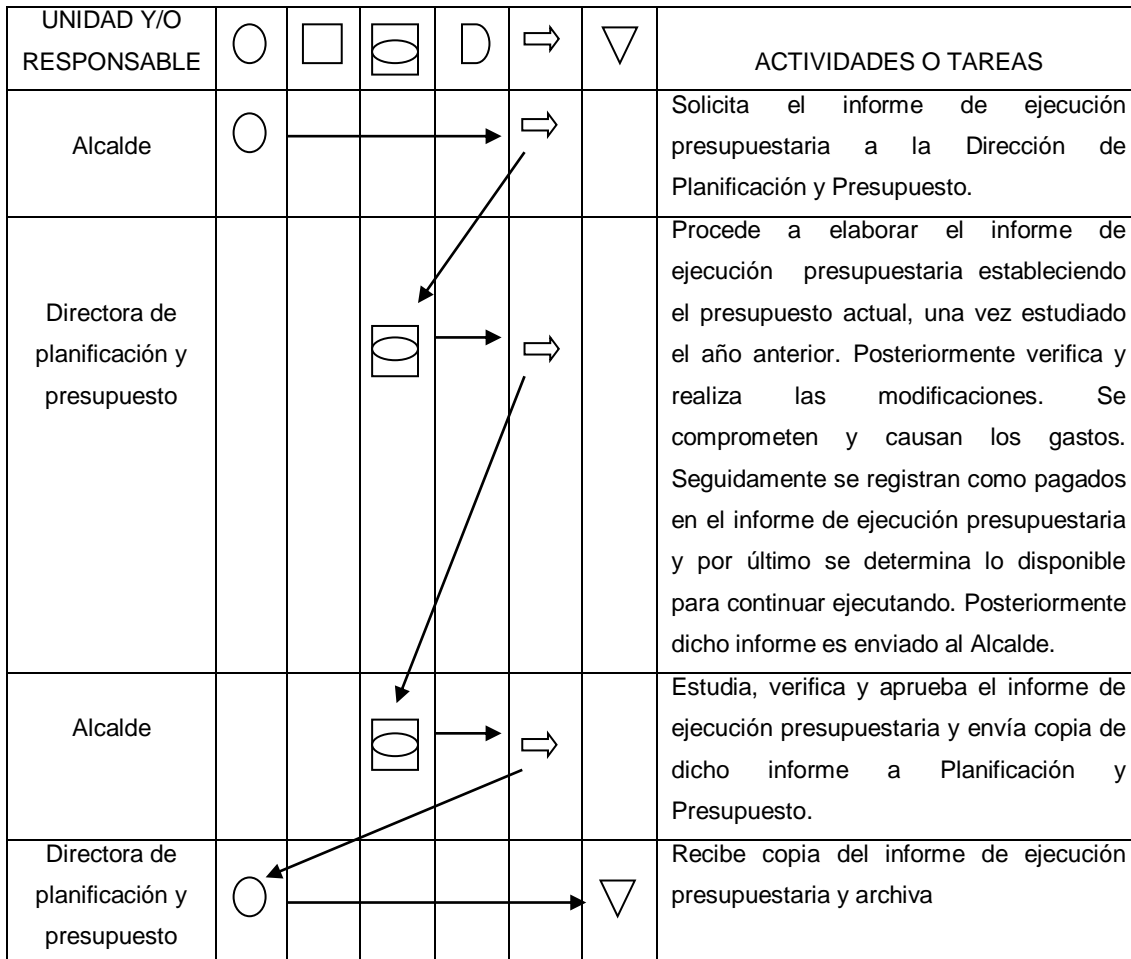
| UNIDAD Y/O RESPONSABLE | | | | | | | ACTIVIDADES O TAREAS |
|---|---|---|---|---|---|---|---|
| Alcalde | | | | | | | Solicita el informe de ejecución presupuestaria a la Dirección de Planificación y Presupuesto. |
| Directora de planificación y presupuesto | | | | | | | Procede a elaborar el informe de ejecución presupuestaria estableciendo el presupuesto actual, una vez estudiado el año anterior. Posteriormente verifica y realiza las modificaciones. Se comprometen y causan los gastos. Seguidamente se registran como pagados en el informe de ejecución presupuestaria y por último se determina lo disponible para continuar ejecutando. Posteriormente dicho informe es enviado al Alcalde. |
| Alcalde | | | | | | | Estudia, verifica y aprueba el informe de ejecución presupuestaria y envía copia de dicho informe a Planificación y Presupuesto. |
| Directora de planificación y presupuesto | | | | | | | Recibe copia del informe de ejecución presupuestaria y archiva |